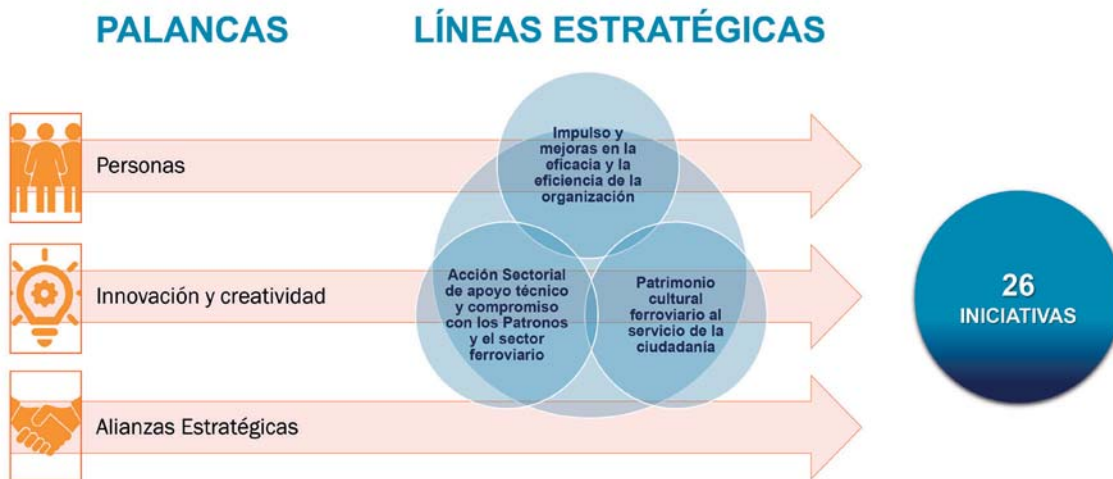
PALANCAS

LÍNEAS ESTRATÉGICAS

Personas

Innovación y creatividad

Alianzas Estratégicas

Impulso y mejoras en la eficacia y la eficiencia de la organización

Acción Sectorial de apoyo técnico y compromiso con los Patronos y el sector ferroviario

Patrimonio cultural ferroviario al servicio de la ciudadanía

26 INICIATIVAS